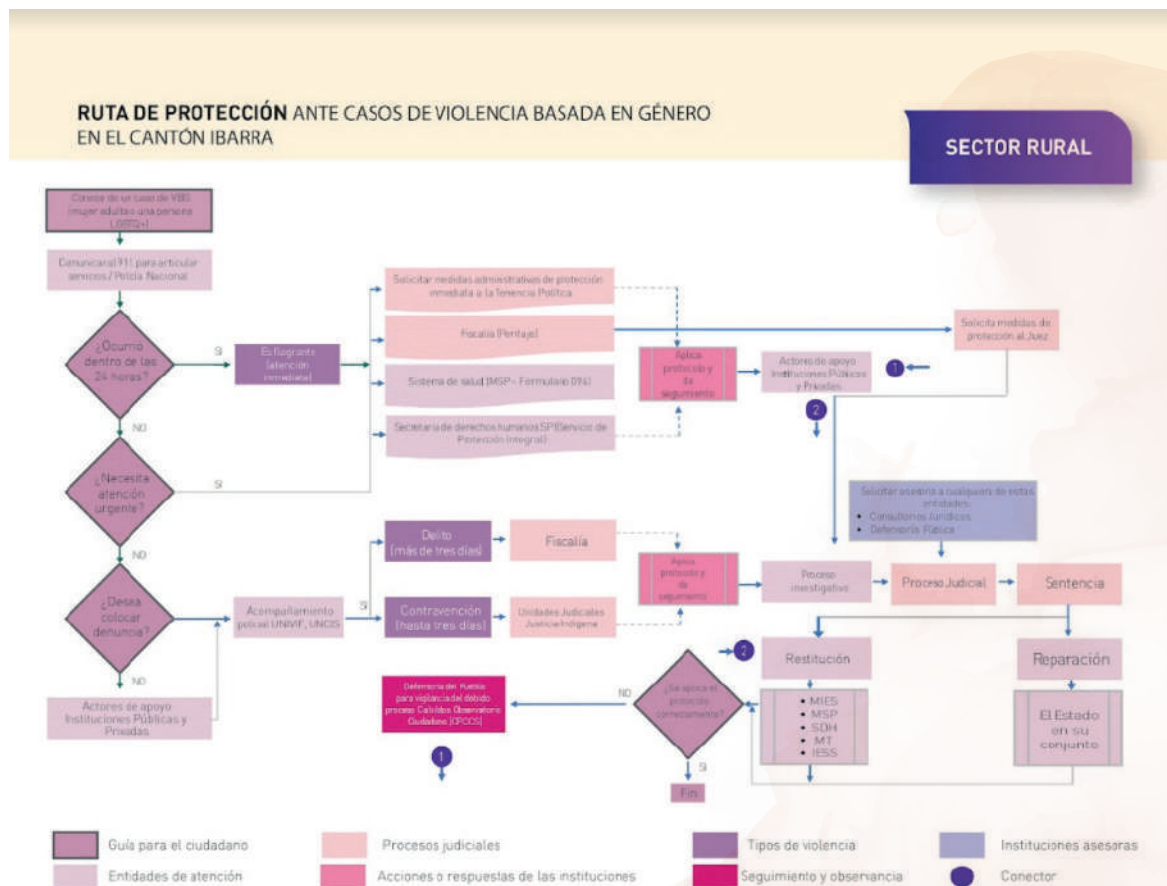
RUTA DE PROTECCIÓN ANTE CASOS DE VIOLENCIA BASADA EN GÉNERO EN EL CANTÓN IBARRA

SECTOR RURAL

Conoce de un caso de VBG (mujer adulta o una persona LGBTQ+)

Comunicar al 911 para articular servicios / Policía Nacional

¿Ocurrió dentro de las 24 horas?

SI

Es flagrante (atención inmediata)

NO

¿Necesita atención urgente?

SI

NO

¿Desea colocar denuncia?

SI

NO

Actores de apoyo Instituciones Públicas y Privadas

Acompañamiento policial UNIVIF, UNCIS

Solicitar medidas administrativas de protección inmediata a la Tenencia Política

Fiscalía (Peritaje)

Sistema de salud (MSP - Formulario 076)

Secretaría de derechos humanos SPI (Servicio de Protección Integral)

Aplica protocolo y da seguimiento

Actores de apoyo Instituciones Públicas y Privadas

1

2

Solicita medidas de protección al Juez

Solicitar asesoría a cualquiera de estas entidades:
• Consultorios Jurídicos
• Defensoría Pública

Delito (más de tres días)

Fiscalía

Contravención (hasta tres días)

Unidades Judiciales Justicia Indígena

Aplica protocolo y da seguimiento

Proceso investigativo

Proceso Judicial

Sentencia

2

Restitución

• MIES
• MSP
• SDH
• MT
• IESS

Reparación

El Estado en su conjunto

¿Se aplica el protocolo correctamente?

NO

SI

Fin

Defensoría del Pueblo para vigilancia del debido proceso Cabildos Observatorio Ciudadano (CPCCS)

1

Guía para el ciudadano

Entidades de atención

Procesos judiciales

Acciones o respuestas de las instituciones

Tipos de violencia

Seguimiento y observancia

Instituciones asesoras

Conector